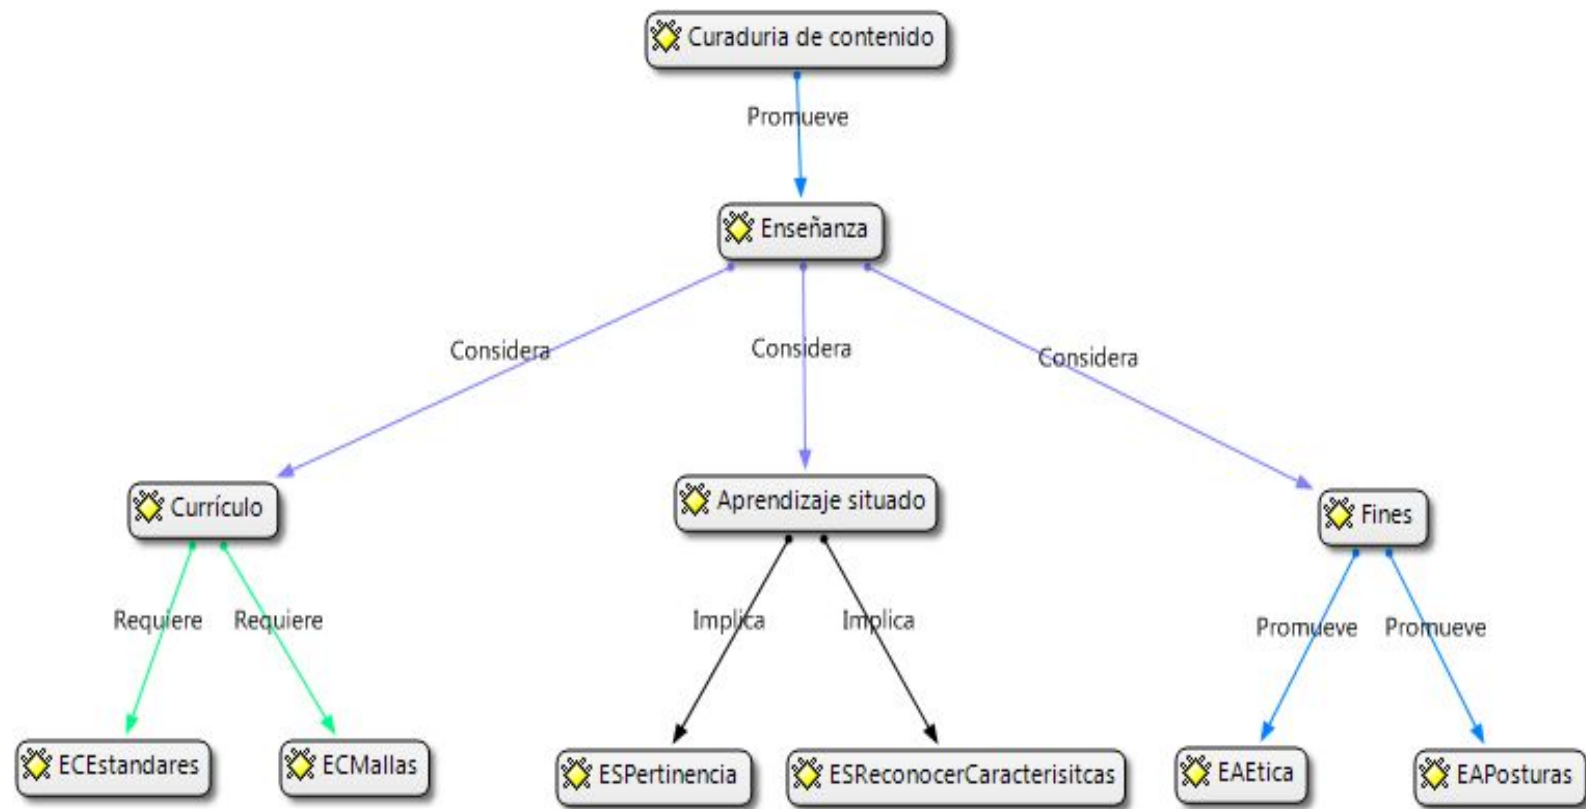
Curaduria de contenido

Promueve

Enseñanza

Considera

Considera

Considera

Currículo

Aprendizaje situado

Fines

Requiere

Requiere

Implica

Implica

Promueve

Promueve

ECEstandares

ECMallas

ESPertinencia

ESReconocerCaracterisitcas

EAEtica

EAPosturas